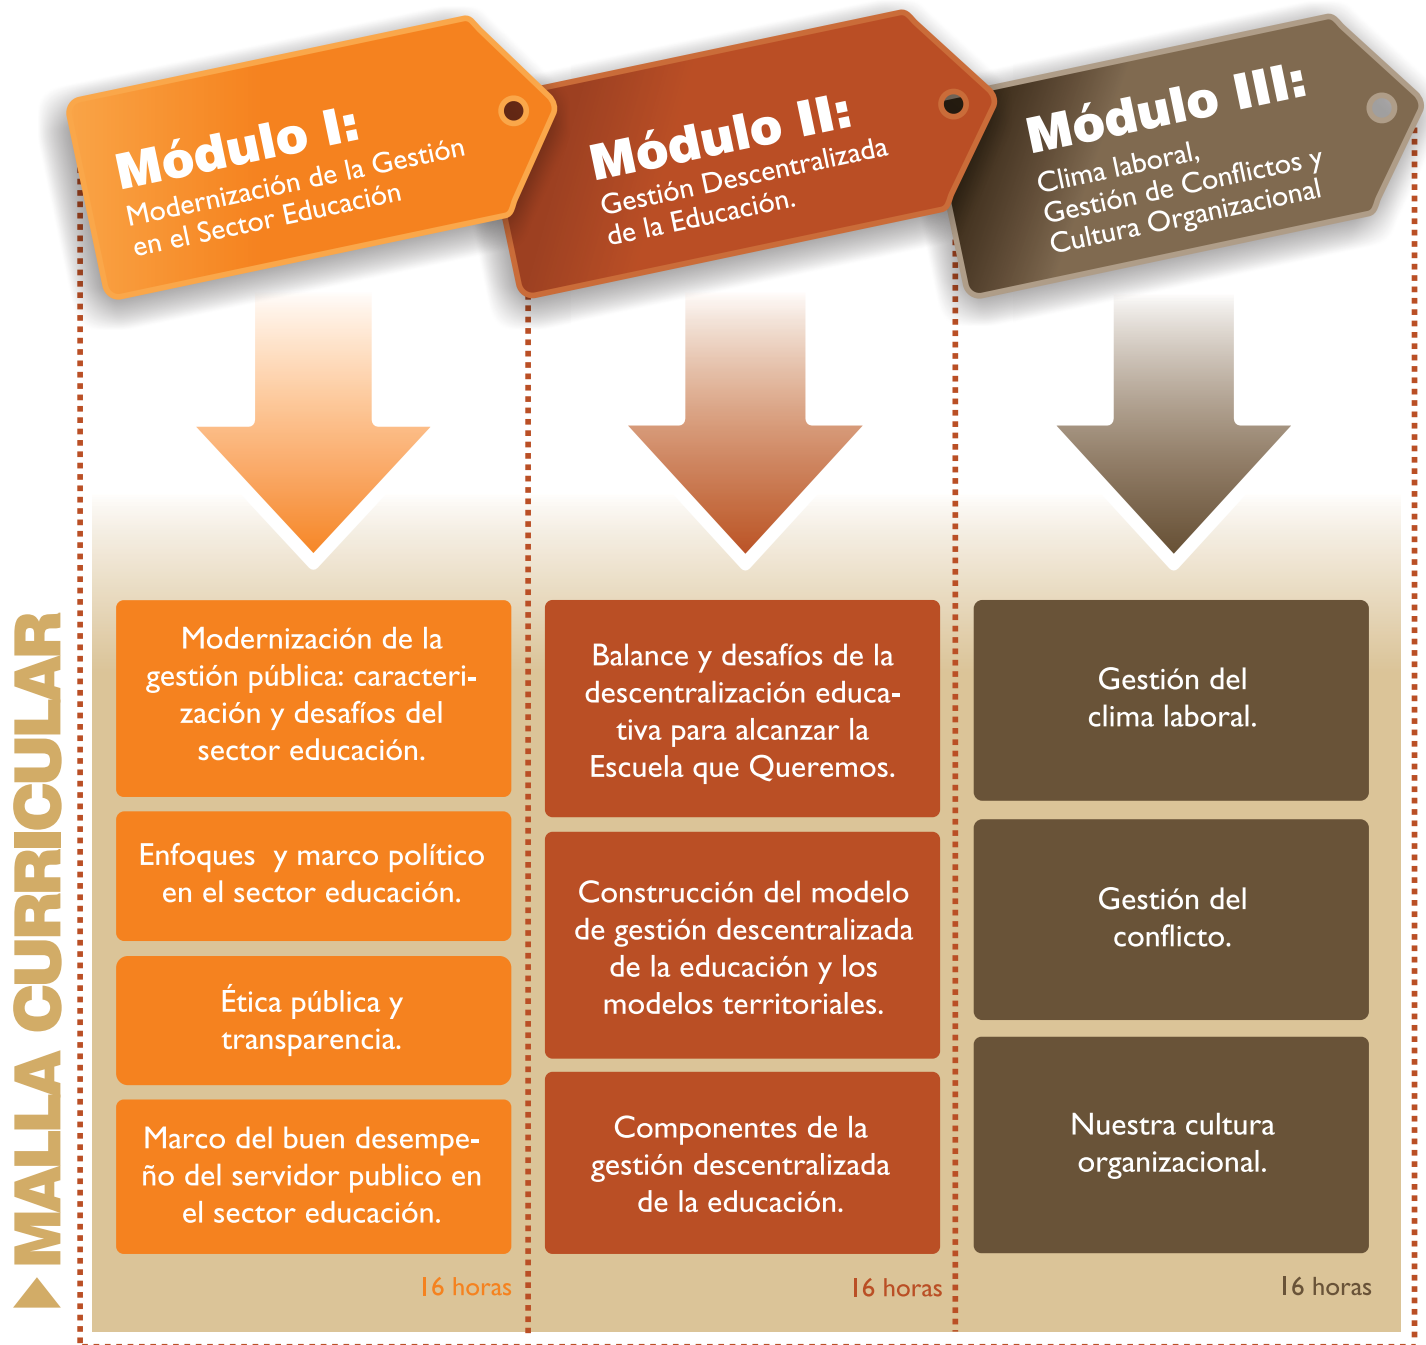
MALLA CURRICULAR

Módulo I:
Modernización de la Gestión en el Sector Educación

Modernización de la gestión pública: caracterización y desafíos del sector educación.

Enfoques y marco político en el sector educación.

Ética pública y transparencia.

Marco del buen desempeño del servidor publico en el sector educación.

16 horas

Módulo II:
Gestión Descentralizada de la Educación.

Balance y desafíos de la descentralización educativa para alcanzar la Escuela que Queremos.

Construcción del modelo de gestión descentralizada de la educación y los modelos territoriales.

Componentes de la gestión descentralizada de la educación.

16 horas

Módulo III:
Clima laboral, Gestión de Conflictos y Cultura Organizacional

Gestión del clima laboral.

Gestión del conflicto.

Nuestra cultura organizacional.

16 horas